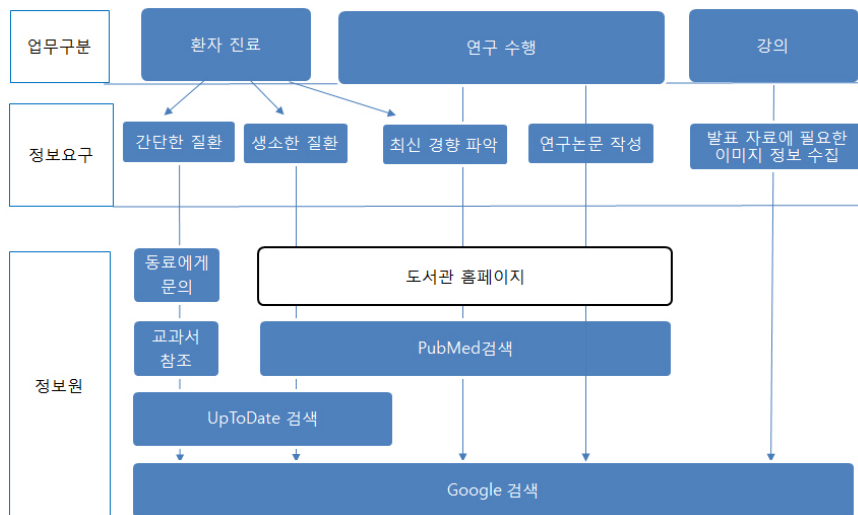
업무구분

환자 진료

연구 수행

강의

정보요구

간단한 질환

생소한 질환

최신 경향 파악

연구논문 작성

발표 자료에 필요한 이미지 정보 수집

정보원

동료에게 문의

도서관 홈페이지

교과서 참조

PubMed검색

UpToDate 검색

Google 검색